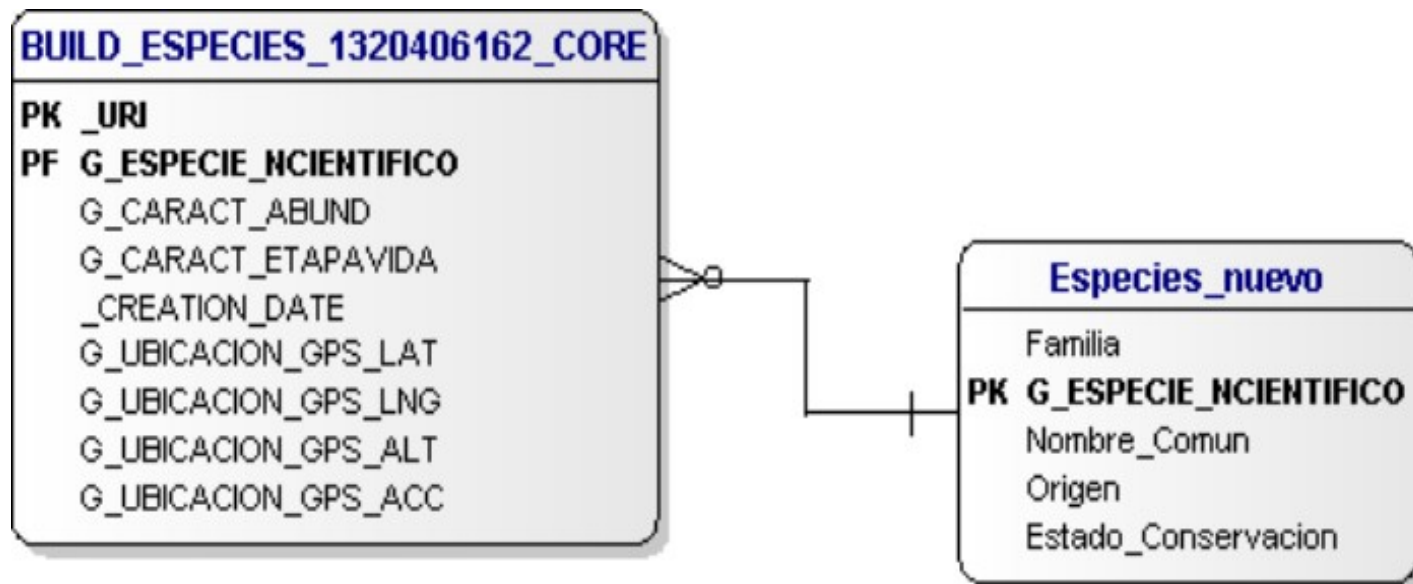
BUILD_ESPECIES_1320406162_CORE

PK _URI
PF G_ESPECIE_NCIENTIFICO
G_CARACT_ABUND
G_CARACT_ETAPAVIDA
_CREATION_DATE
G_UBICACION_GPS_LAT
G_UBICACION_GPS_LNG
G_UBICACION_GPS_ALT
G_UBICACION_GPS_ACC

Especies_nuevo

Familia
PK G_ESPECIE_NCIENTIFICO
Nombre_Comun
Origen
Estado_Conservacion